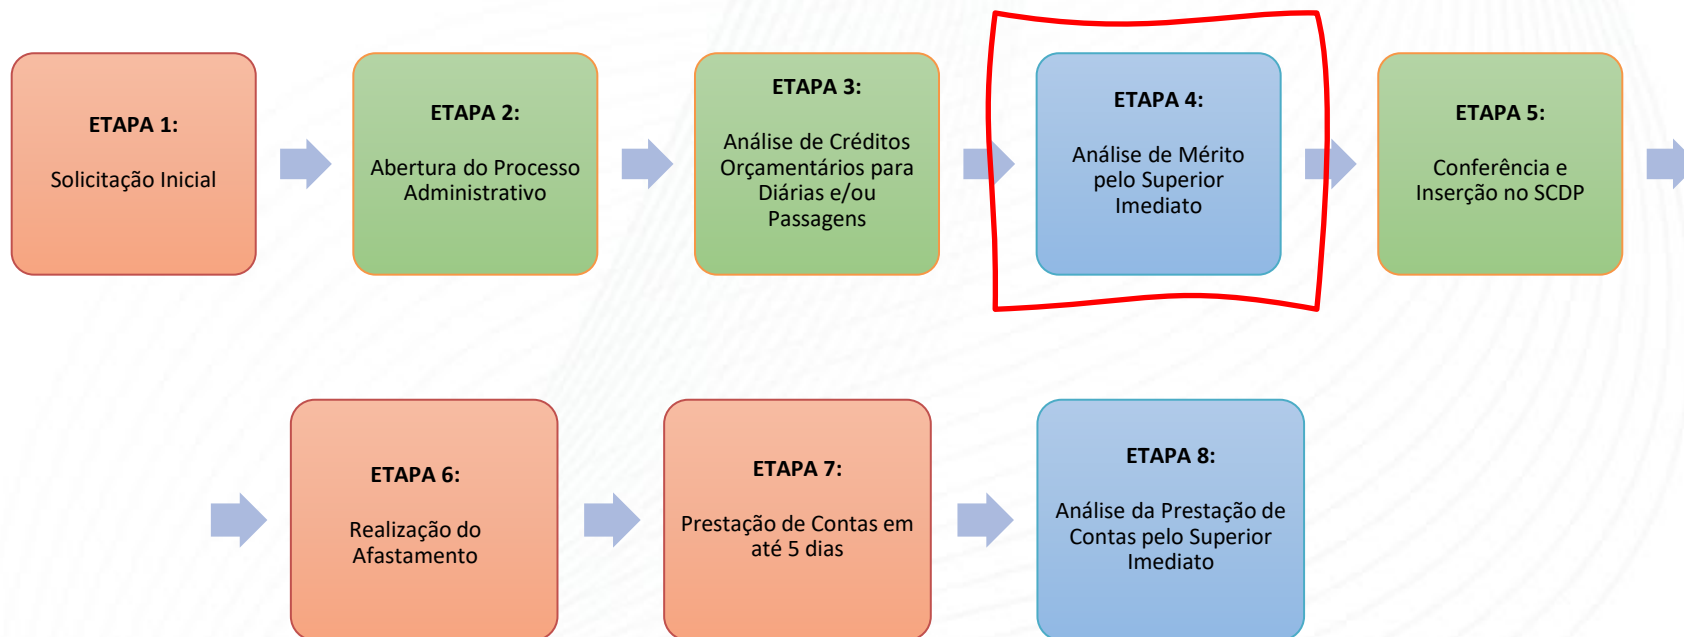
ETAPA 1:

Solicitação Inicial

ETAPA 2:

Abertura do Processo Administrativo

ETAPA 3:

Análise de Créditos Orçamentários para Diárias e/ou Passagens

ETAPA 4:

Análise de Mérito pelo Superior Imediato

ETAPA 5:

Conferência e Inserção no SCDP

ETAPA 6:

Realização do Afastamento

ETAPA 7:

Prestação de Contas em até 5 dias

ETAPA 8:

Análise da Prestação de Contas pelo Superior Imediato